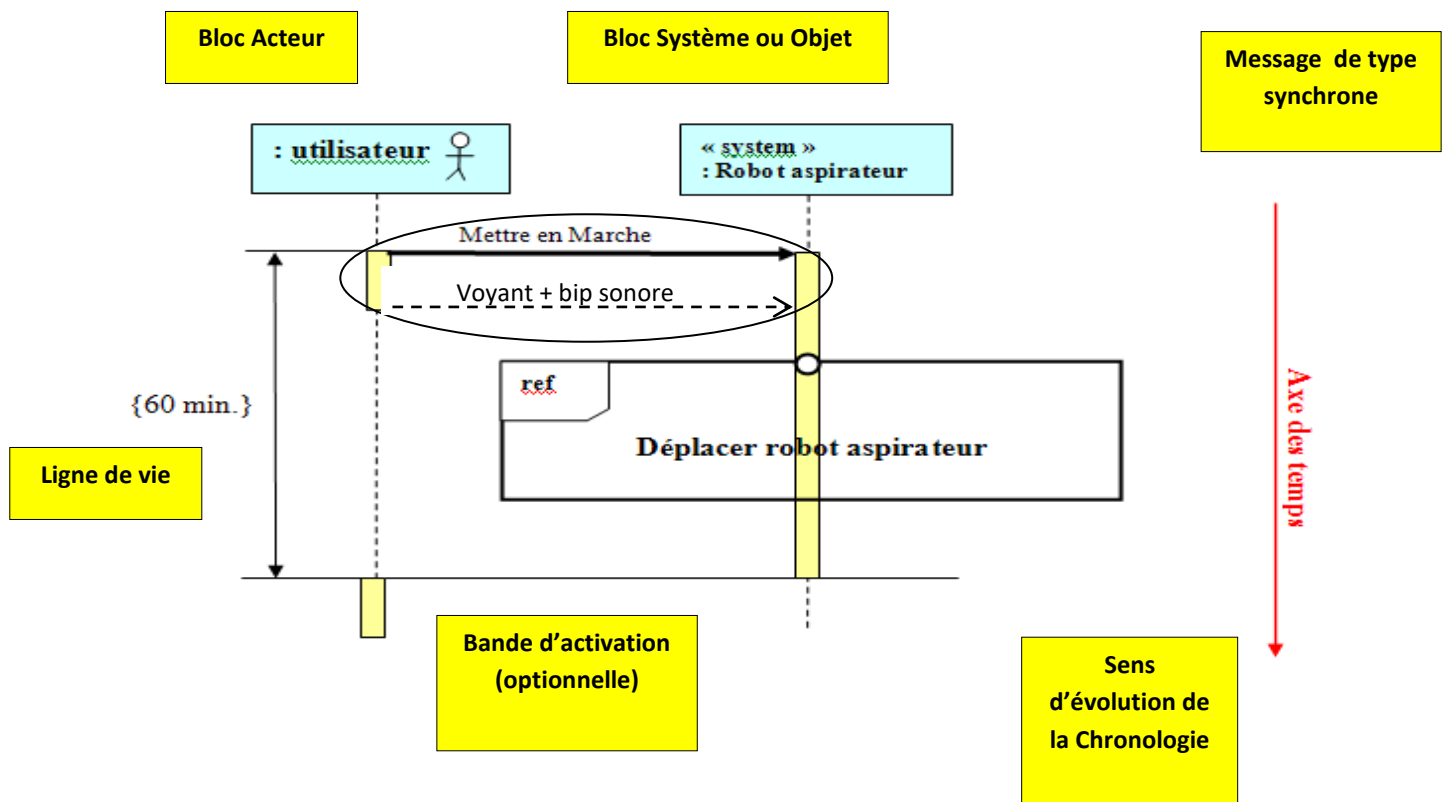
Bloc Acteur

Bloc Système ou Objet

Message de type synchrone

: utilisateur

« system »
: Robot aspirateur

Mettre en Marche

Voyant + bip sonore

{60 min.}

ref

Déplacer robot aspirateur

Axe des temps

Ligne de vie

Bande d'activation (optionnelle)

Sens d'évolution de la Chronologie